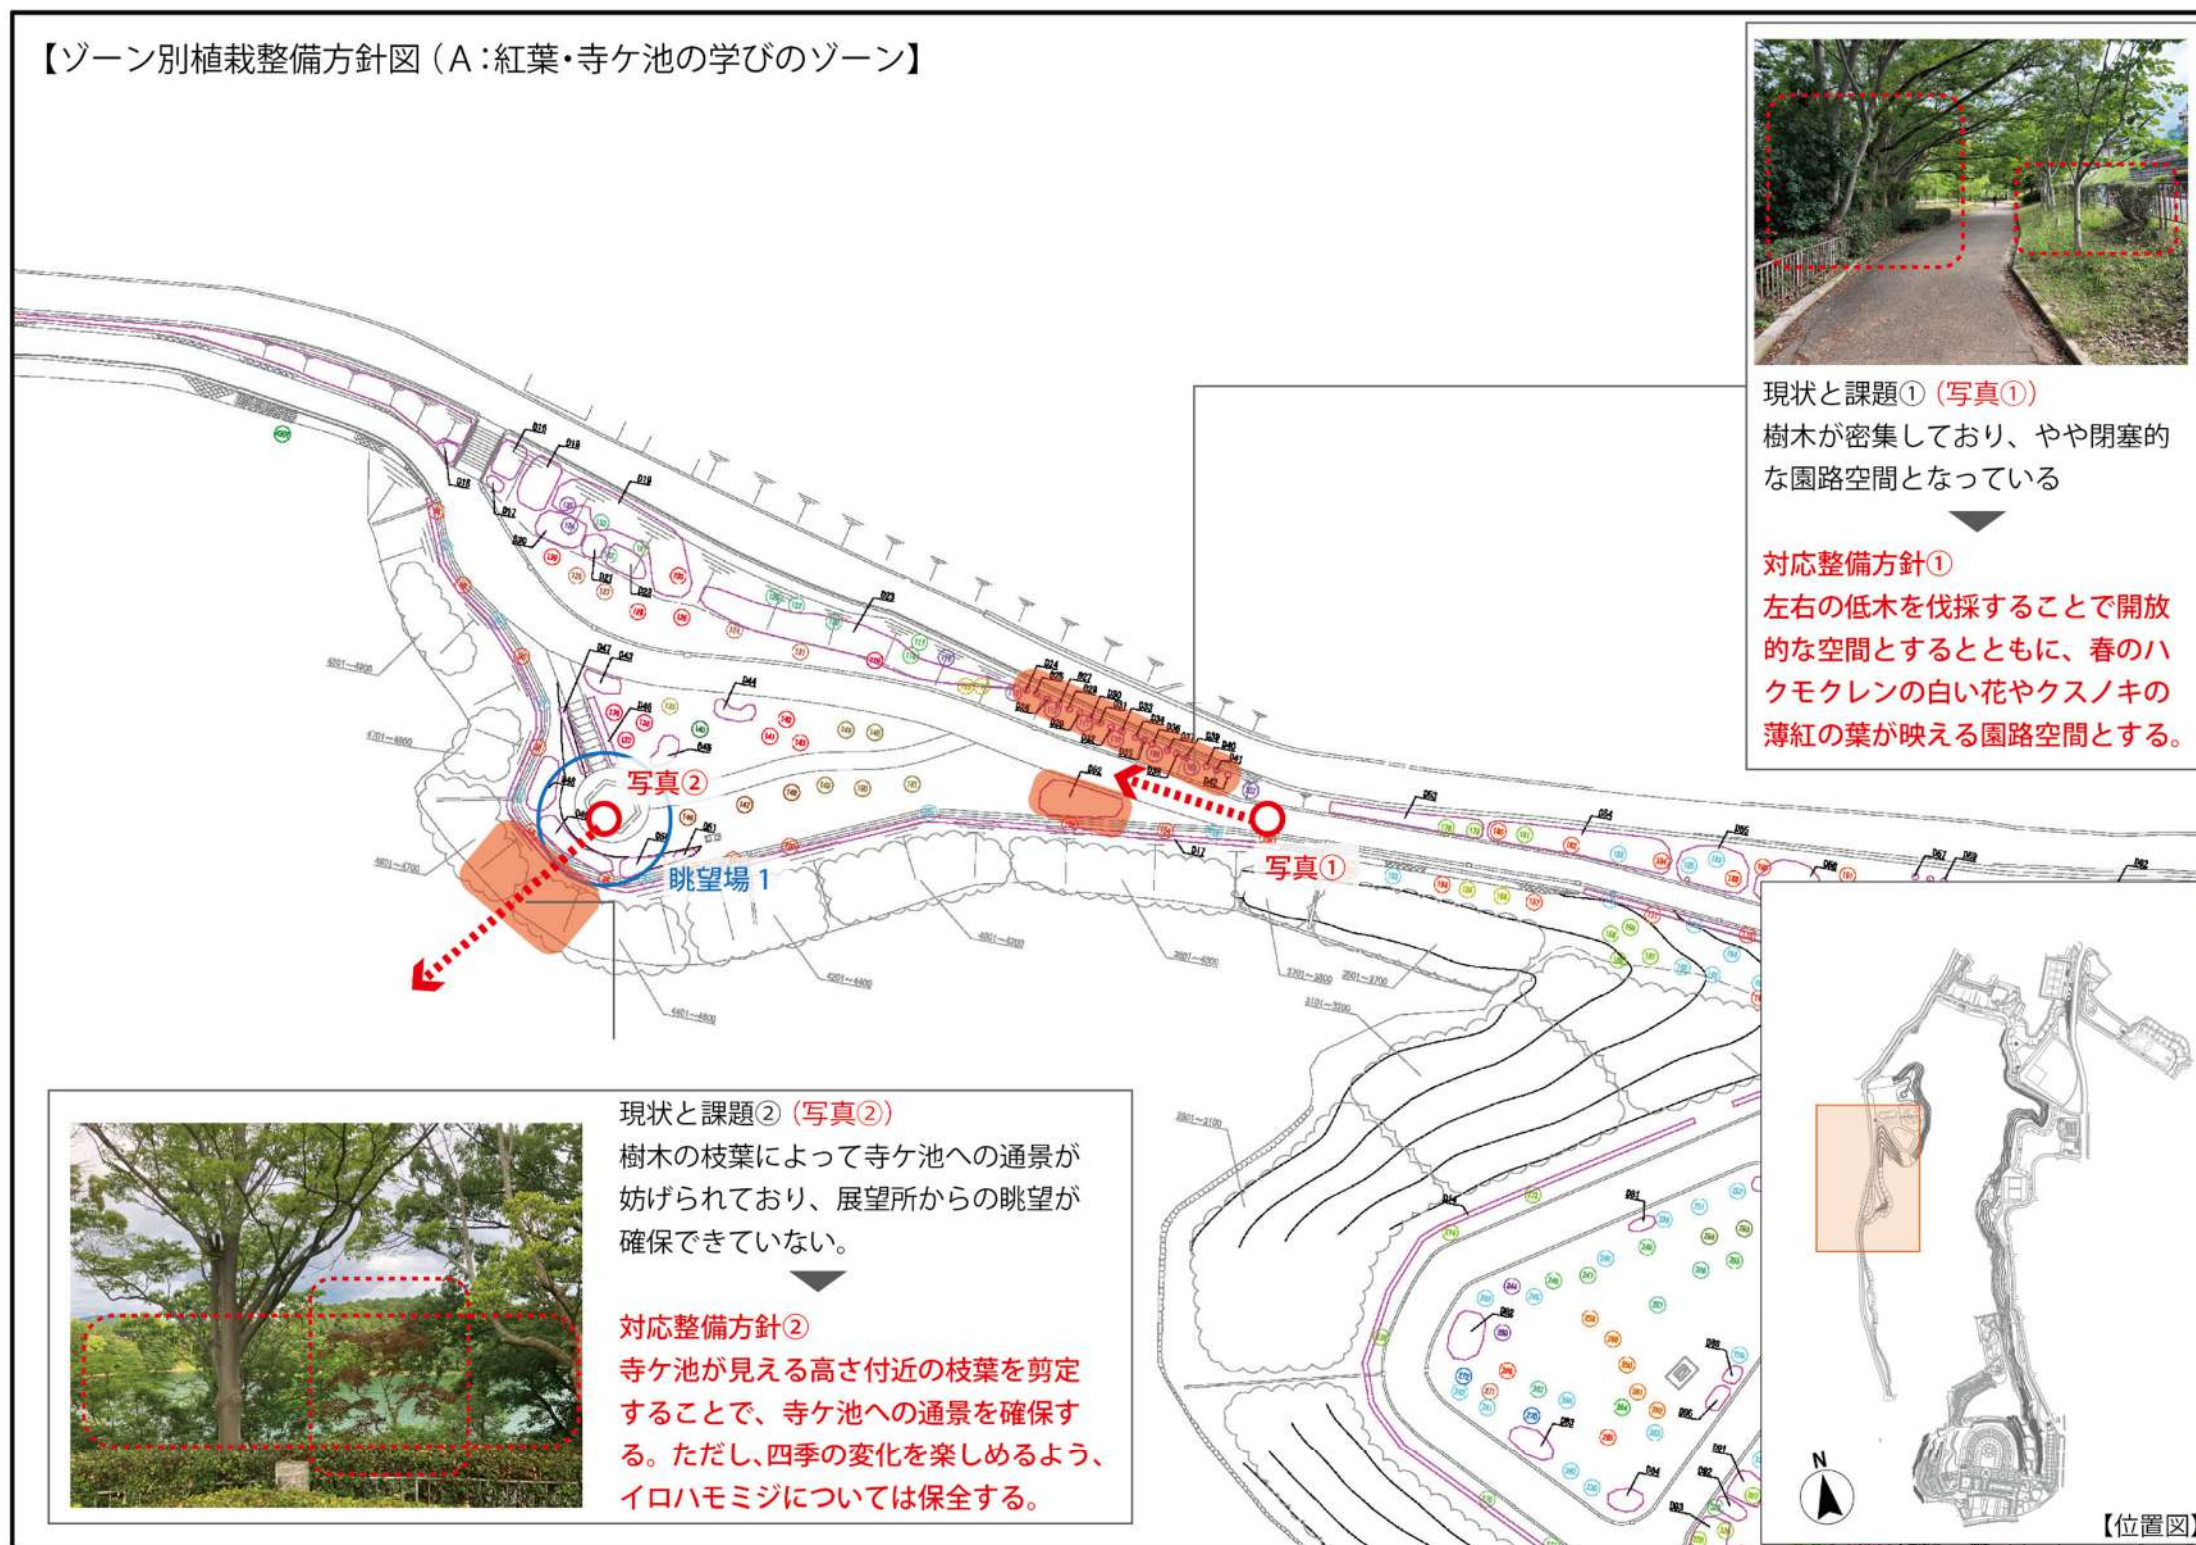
【ゾーン別植栽整備方針図（A：紅葉・寺ケ池の学びのゾーン】

現状と課題①（写真①）
樹木が密集しており、やや閉塞的な園路空間となっている

対応整備方針①
左右の低木を伐採することで開放的な空間とするとともに、春のハクモクレンの白い花やクスノキの薄紅の葉が映える園路空間とする。

写真②

眺望場 1

写真①

現状と課題②（写真②）
樹木の枝葉によって寺ケ池への通景が妨げられており、展望所からの眺望が確保できていない。

対応整備方針②
寺ケ池が見える高さ付近の枝葉を剪定することで、寺ケ池への通景を確保する。ただし、四季の変化を楽しめるよう、イロハモミジについては保全する。

N

【位置図】